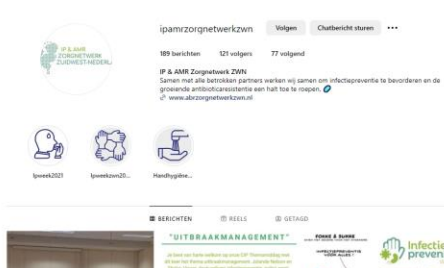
IP & AMR ZORGNETWERK ZUIDWEST-NEDERLAND

ipamrzorgnetwerkzwn Volgen Chatbericht sturen •••

189 berichten 521 volgers 77 volgend

IP & AMR Zorgnetwerk ZWN
Samen met alle betrokken partners werken wij samen om infectiepreventie te bevorderen en de groeiende antibioticaresistentie een halt toe te roepen.
www.abrzorgnetwerkzwn.nl

Ipweek2021 Ipweekzwn20... Handhygiëne...

BERICHTEN REELS GETAGD

"UITBRAAKMANAGEMENT"

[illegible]

INFECTIEPREVENTIE VOOR ALLES!

Infectie preven